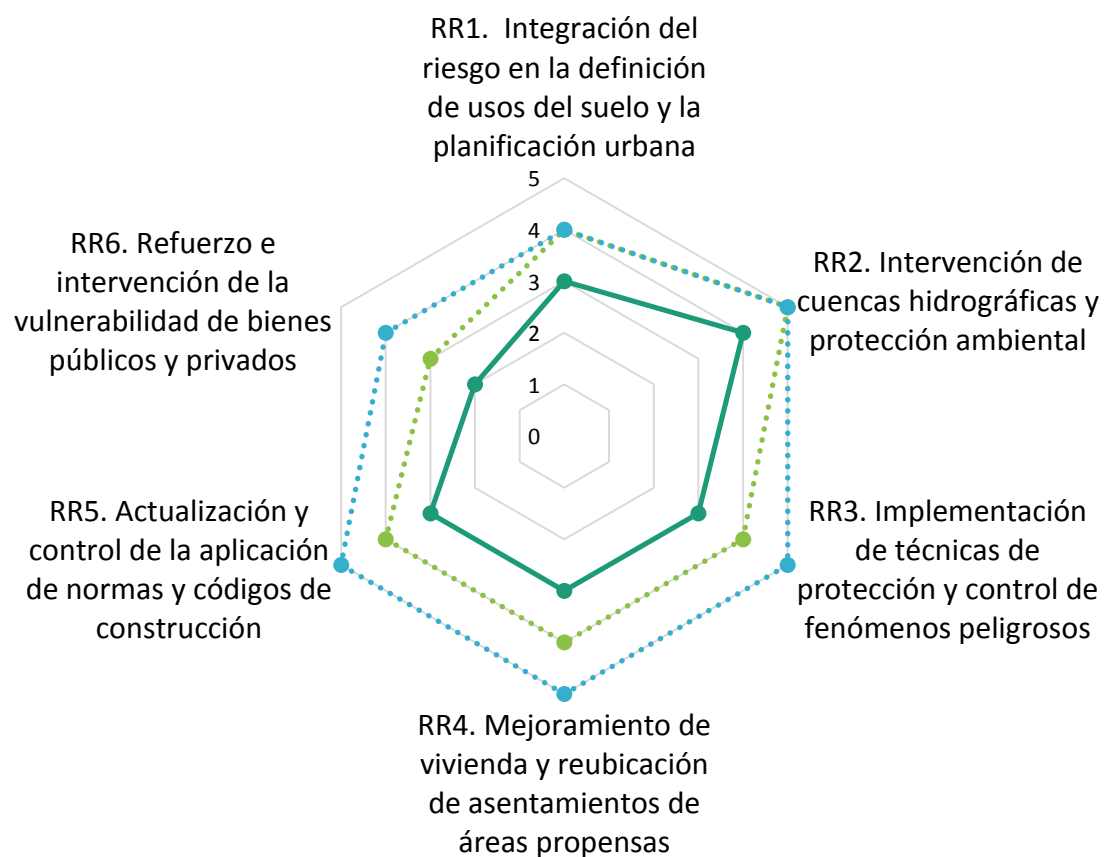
RR1. Integración del riesgo en la definición de usos del suelo y la planificación urbana

5
4
3
2
1
0

RR2. Intervención de cuencas hidrográficas y protección ambiental

RR3. Implementación de técnicas de protección y control de fenómenos peligrosos

RR4. Mejoramiento de vivienda y reubicación de asentamientos de áreas propensas

RR5. Actualización y control de la aplicación de normas y códigos de construcción

RR6. Refuerzo e intervención de la vulnerabilidad de bienes públicos y privados